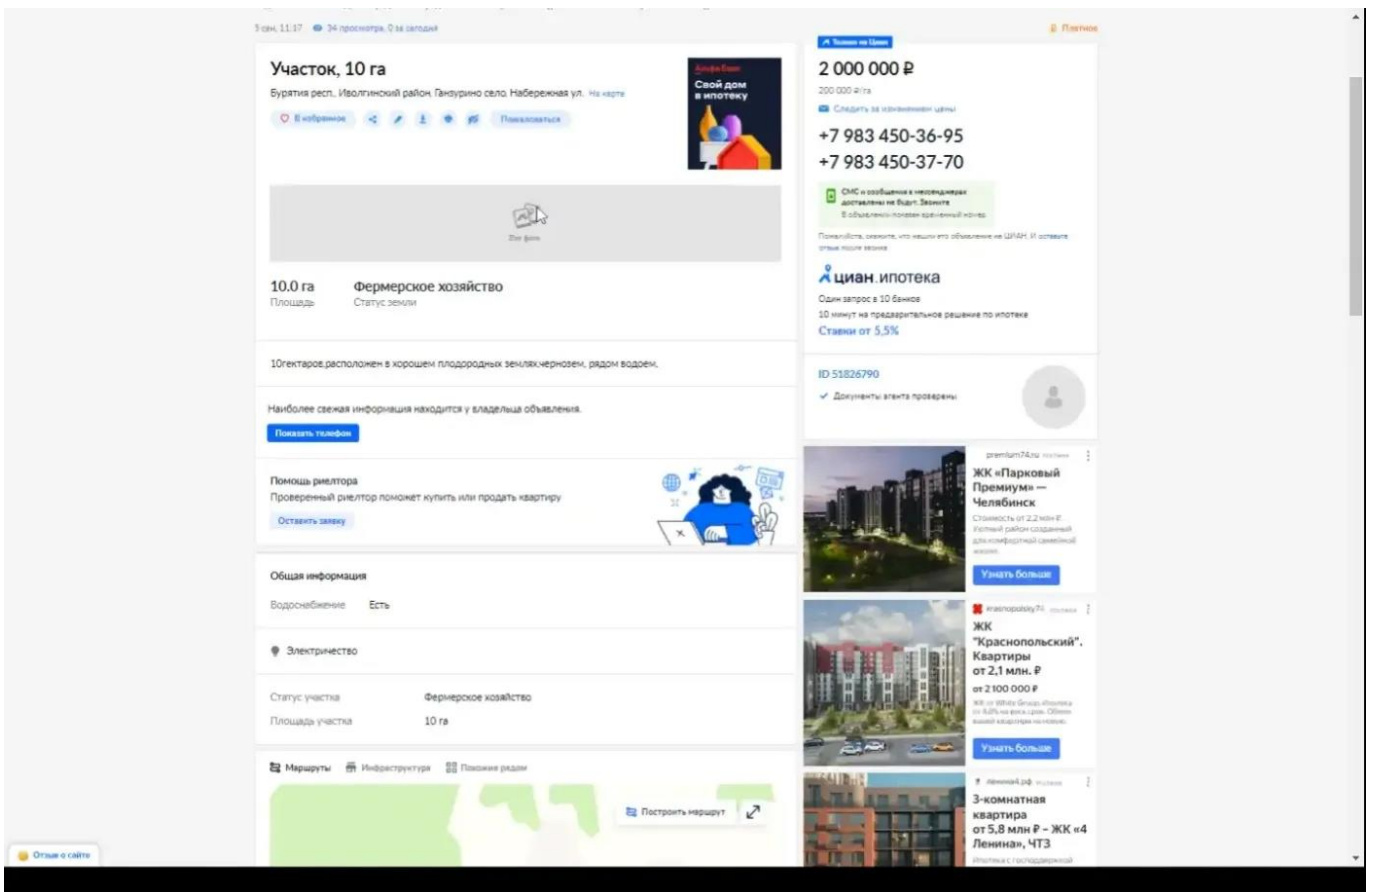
5 сен, 11:17 34 просмотра, 0 за сегодня

Платное

Участок, 10 га

Бурятия респ., Иволгинский район, Гансурино село, Набережная ул. На карте

В избранное Пожаловаться

Альфа-Банк
Свой дом в ипотеку

Нет фото

10.0 га
Площадь

Фермерское хозяйство
Статус земли

10гектаров расположен в хорошем плодородных землях.черноземе, рядом водоем.

Наиболее свежая информация находится у владельца объявления.

Показать телефон

Помощь риелтора
Проверенный риелтор поможет купить или продать квартиру

Оставить заявку

Общая информация

Водоснабжение Есть

Электричество

Статус участка Фермерское хозяйство
Площадь участка 10 га

Маршруты Инфраструктура Похожие рядом

Построить маршрут

Отзыв о сайте

Только на Циан

2 000 000 ₽
200 000 ₽/га
Следить за изменением цены

+7 983 450-36-95
+7 983 450-37-70

СМС и сообщения в мессенджерах доставлены не будут. Звоните
В объявлении показан временный номер

Пожалуйста, скажите, что нашли это объявление на ЦИАН. И оставьте отзыв после звонка

циан.ипотека
Один запрос в 10 банков
10 минут на предварительное решение по ипотеке
Ставки от 5,5%

ID 51826790
Документы агента проверены

premium74.ru
ЖК «Парковый Премиум» — Челябинск
Стоимость от 2,2 млн ₽. Уютный район созданный для комфортной семейной жизни.
Узнать больше

krasnopolsky74
ЖК "Краснопольский". Квартиры от 2,1 млн. ₽
от 2 100 000 ₽
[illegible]
Узнать больше

ленина4.рф
3-комнатная квартира от 5,8 млн ₽ - ЖК «4 Ленина», ЧТЗ
Ипотека с господдержкой